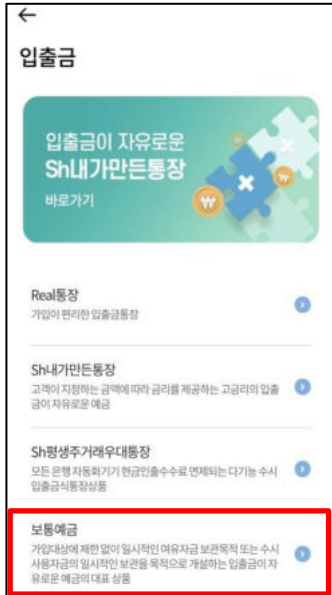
←

입출금

입출금이 자유로운
Sh내가만든통장

바로가기

Real통장
가입이 편리한 입출금통장

Sh내가만든통장
고객이 지정하는 금액에 따라 금리를 제공하는 고금리의 입출금이 자유로운 예금

Sh평생주거래우대통장
모든 은행 자동화기기 현금인출수수료 면제되는 다기능 수시입출금식통장상품

보통예금
가입대상에 제한 없이 일시적인 여유자금 보관목적 또는 수시사용자금의 일시적인 보관을 목적으로 개설하는 입출금이 자유로운 예금의 대표 상품